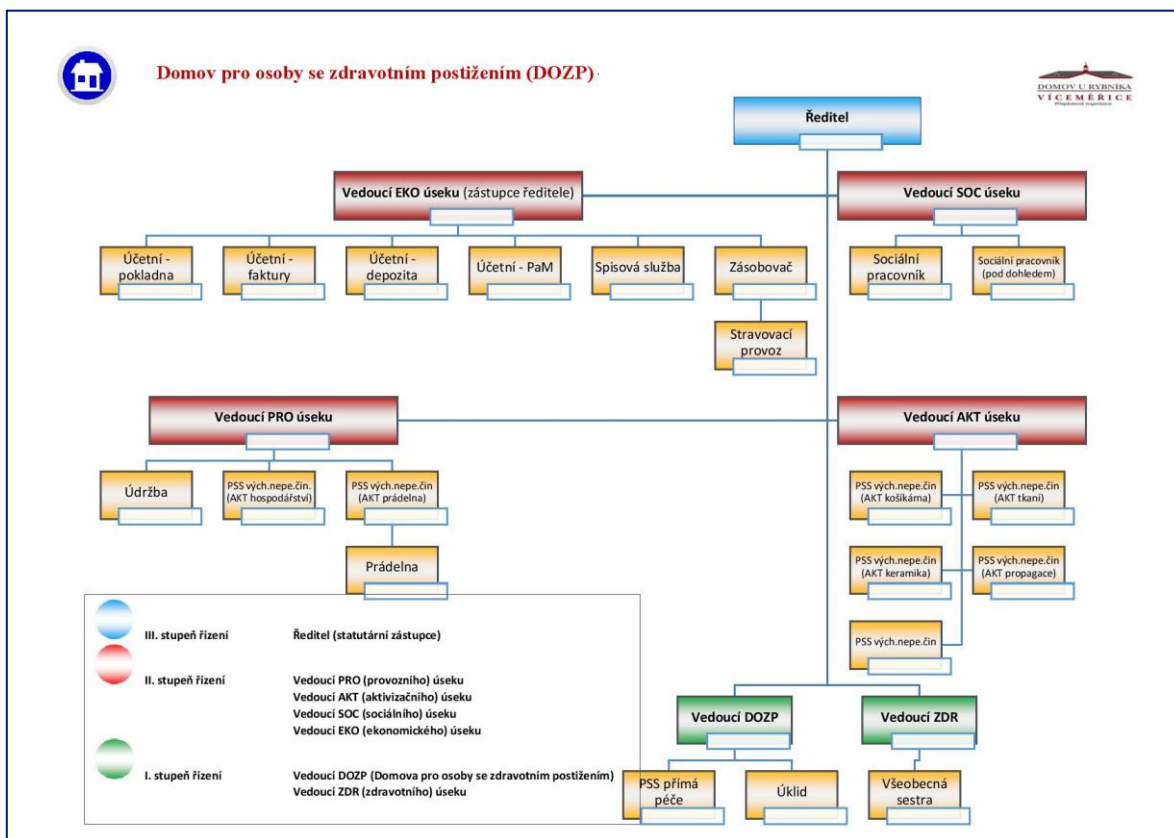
Domov pro osoby se zdravotním postižením (DOZP)

DOMOV U RYBNÍKA
VÍCEMĚŘICE

Ředitel

Vedoucí EKO úseku (zástupce ředitele)

Vedoucí SOC úseku

Účetní - pokladna

Účetní - faktury

Účetní - depozita

Účetní - PaM

Spisová služba

Zásobovač

Stravovací provoz

Sociální pracovník

Sociální pracovník (pod dohledem)

Vedoucí PRO úseku

Vedoucí AKT úseku

Údržba

PSS vých.nepe.čin. (AKT hospodářství)

PSS vých.nepe.čin (AKT prádelna)

Prádelna

PSS vých.nepe.čin (AKT košíkáma)

PSS vých.nepe.čin (AKT tkaní)

PSS vých.nepe.čin (AKT keramika)

PSS vých.nepe.čin (AKT propagace)

PSS vých.nepe.čin

III. stupeň řízení Ředitel (statutární zástupce)

II. stupeň řízení Vedoucí PRO (provozního) úseku
Vedoucí AKT (aktivizačního) úseku
Vedoucí SOC (sociálního) úseku
Vedoucí EKO (ekonomického) úseku

I. stupeň řízení Vedoucí DOZP (Domova pro osoby se zdravotním postižením)
Vedoucí ZDR (zdravotního) úseku

Vedoucí DOZP

Vedoucí ZDR

PSS přímá péče

Úklid

Všeobecná sestra